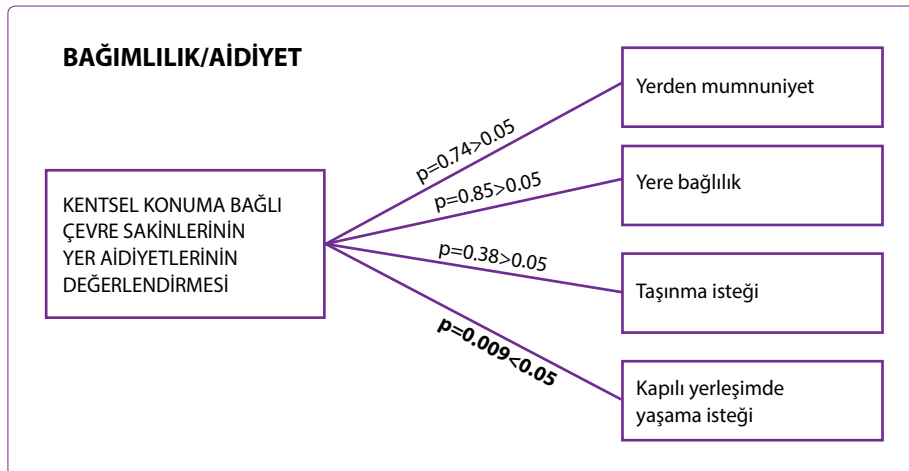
BAĞIMLILIK/AİDİYET

KENTSEL KONUMA BAĞLI ÇEVRE SAKİNLERİNİN YER AİDİYETLERİNİN DEĞERLENDİRMESİ

p=0.74>0.05

p=0.85>0.05

p=0.38>0.05

**p=0.009<0.05**

Yerden mumnuniyet

Yere bağlılık

Taşınma isteği

Kapılı yerleşimde yaşama isteği